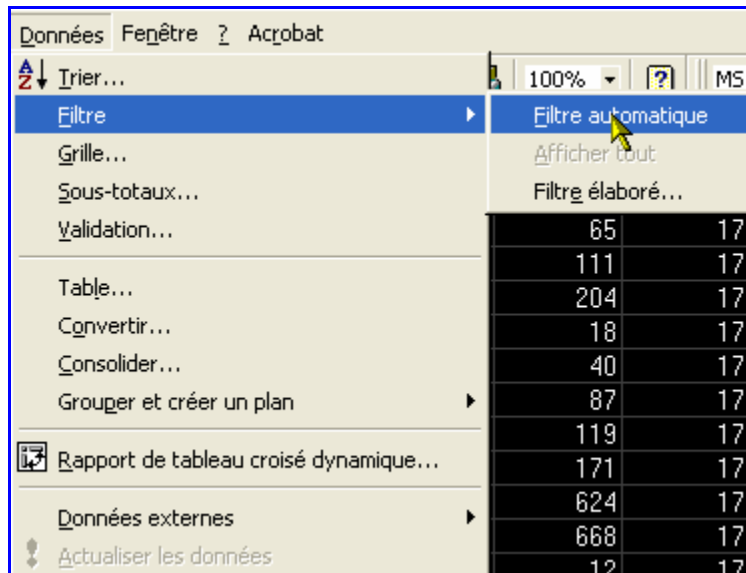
Données Fenêtre ? Acrobat

Trier...
Filtre
Grille...
Sous-totaux...
Validation...
Table...
Convertir...
Consolider...
Grouper et créer un plan
Rapport de tableau croisé dynamique...
Données externes
Actualiser les données

100% ? MS

Filtre automatique
Afficher tout
Filtre élaboré...

| 65 | 17 |
|---|---|
| 111 | 17 |
| 204 | 17 |
| 18 | 17 |
| 40 | 17 |
| 87 | 17 |
| 119 | 17 |
| 171 | 17 |
| 624 | 17 |
| 668 | 17 |
| 12 | 17 |